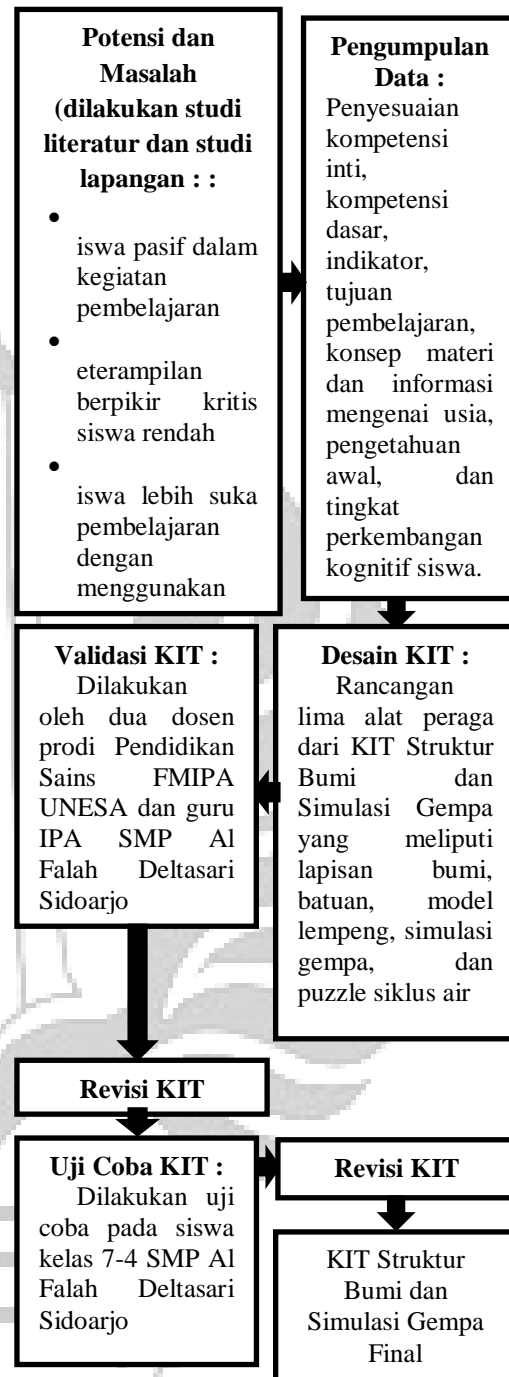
**Potensi dan Masalah (dilakukan studi literatur dan studi lapangan : :**

•
iswa pasif dalam kegiatan pembelajaran

•
eterampilan berpikir kritis siswa rendah

•
iswa lebih suka pembelajaran dengan menggunakan

**Pengumpulan Data :**
Penyesuaian kompetensi inti, kompetensi dasar, indikator, tujuan pembelajaran, konsep materi dan informasi mengenai usia, pengetahuan awal, dan tingkat perkembangan kognitif siswa.

**Desain KIT :**
Rancangan lima alat peraga dari KIT Struktur Bumi dan Simulasi Gempa yang meliputi lapisan bumi, batuan, model lempeng, simulasi gempa, dan puzzle siklus air

**Validasi KIT :**
Dilakukan oleh dua dosen prodi Pendidikan Sains FMIPA UNESA dan guru IPA SMP Al Falah Deltasari Sidoarjo

**Revisi KIT**

**Uji Coba KIT :**
Dilakukan uji coba pada siswa kelas 7-4 SMP Al Falah Deltasari Sidoarjo

**Revisi KIT**

KIT Struktur Bumi dan Simulasi Gempa Final